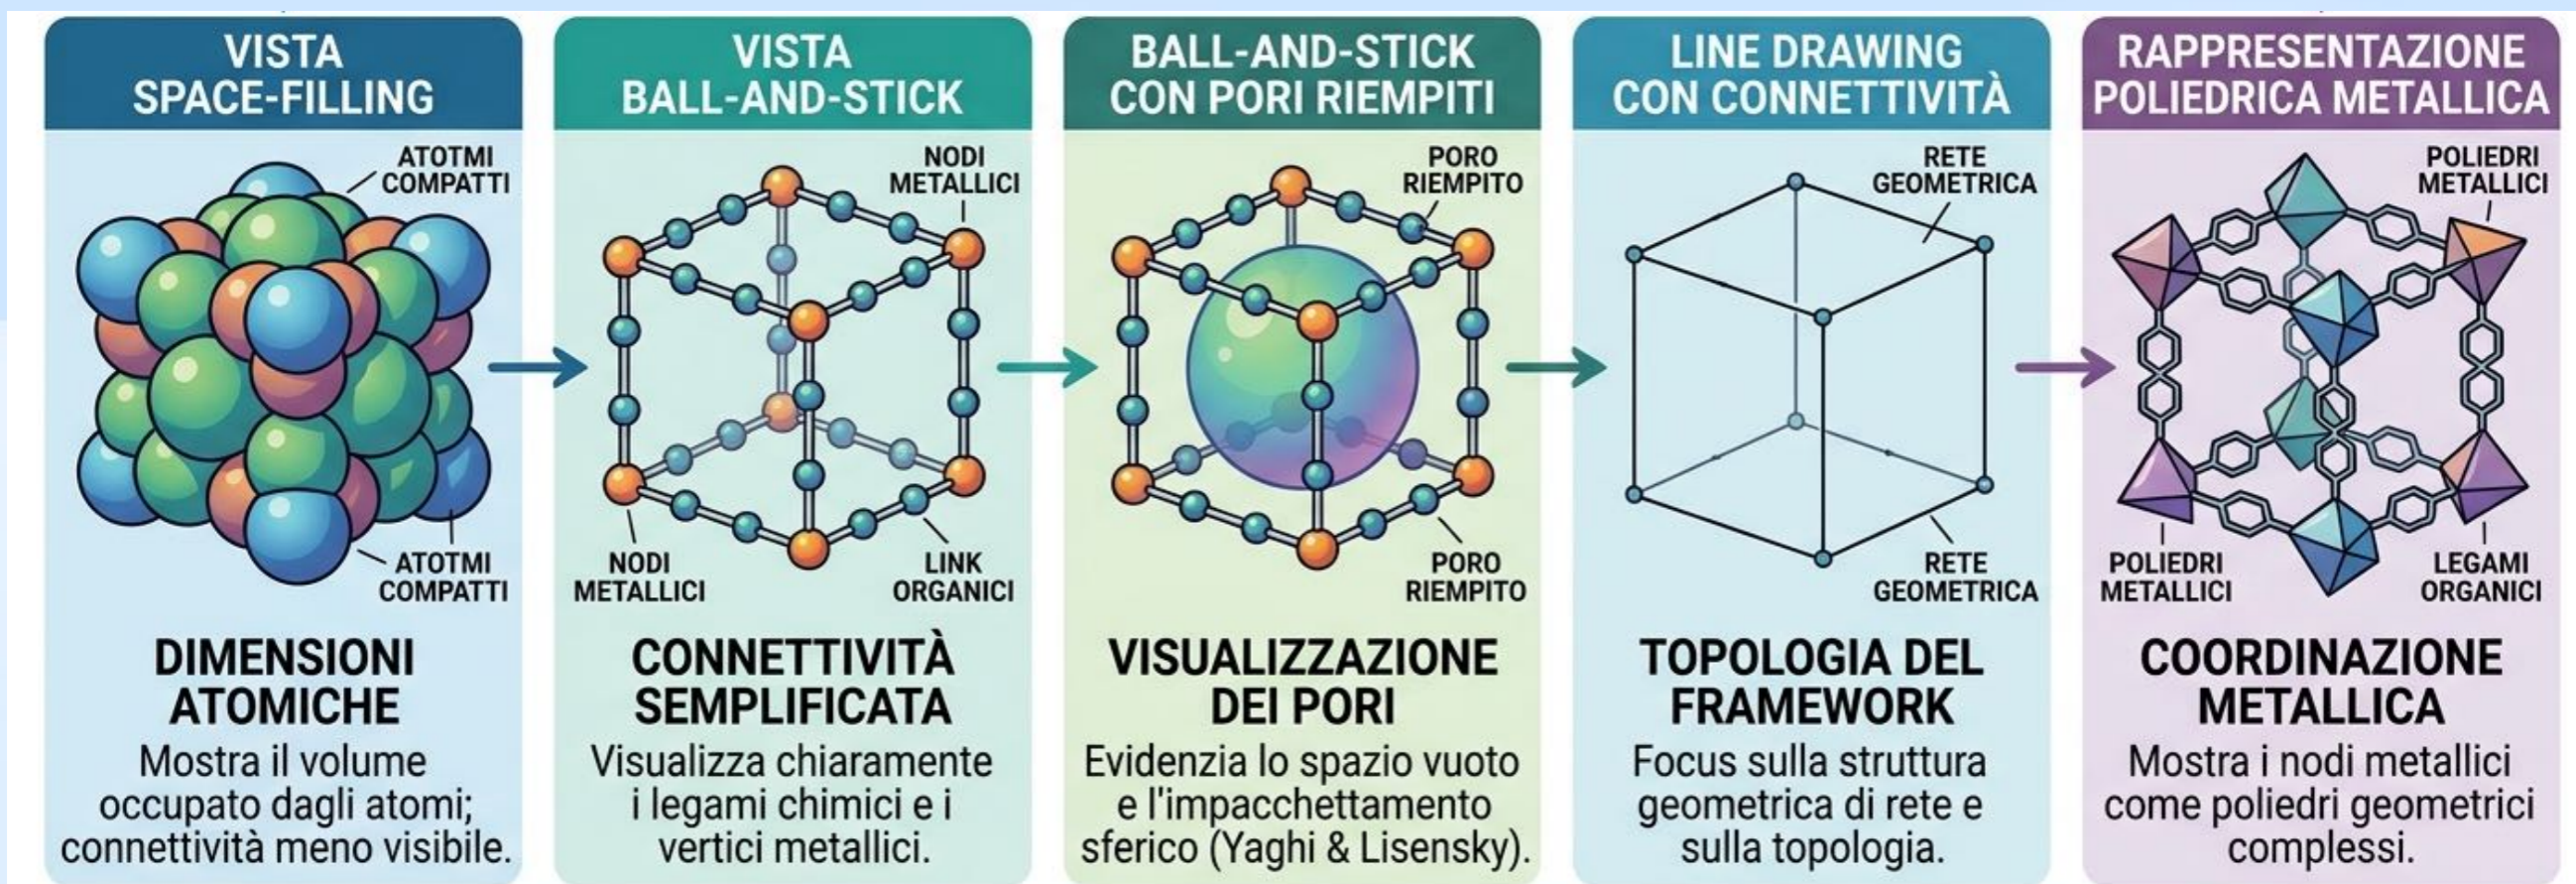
VISTA SPACE-FILLING

ATOTMI COMPATTI

ATOTMI COMPATTI

DIMENSIONI ATOMICHE

Mostra il volume occupato dagli atomi; connettività meno visibile.

VISTA BALL-AND-STICK

NODI METALLICI

NODI METALLICI

LINK ORGANICI

CONNETTIVITÀ SEMPLIFICATA

Visualizza chiaramente i legami chimici e i vertici metallici.

BALL-AND-STICK CON PORI RIEMPITI

PORO RIEMPITO

PORO RIEMPITO

VISUALIZZAZIONE DEI PORI

Evidenzia lo spazio vuoto e l'impacchettamento sferico (Yaghi & Lisensky).

LINE DRAWING CON CONNETTIVITÀ

RETE GEOMETRICA

RETE GEOMETRICA

TOPOLOGIA DEL FRAMEWORK

Focus sulla struttura geometrica di rete e sulla topologia.

RAPPRESENTAZIONE POLIEDRICA METALLICA

POLIEDRI METALLICI

POLIEDRI METALLICI

LEGAMI ORGANICI

COORDINAZIONE METALLICA

Mostra i nodi metallici come poliedri geometrici complessi.